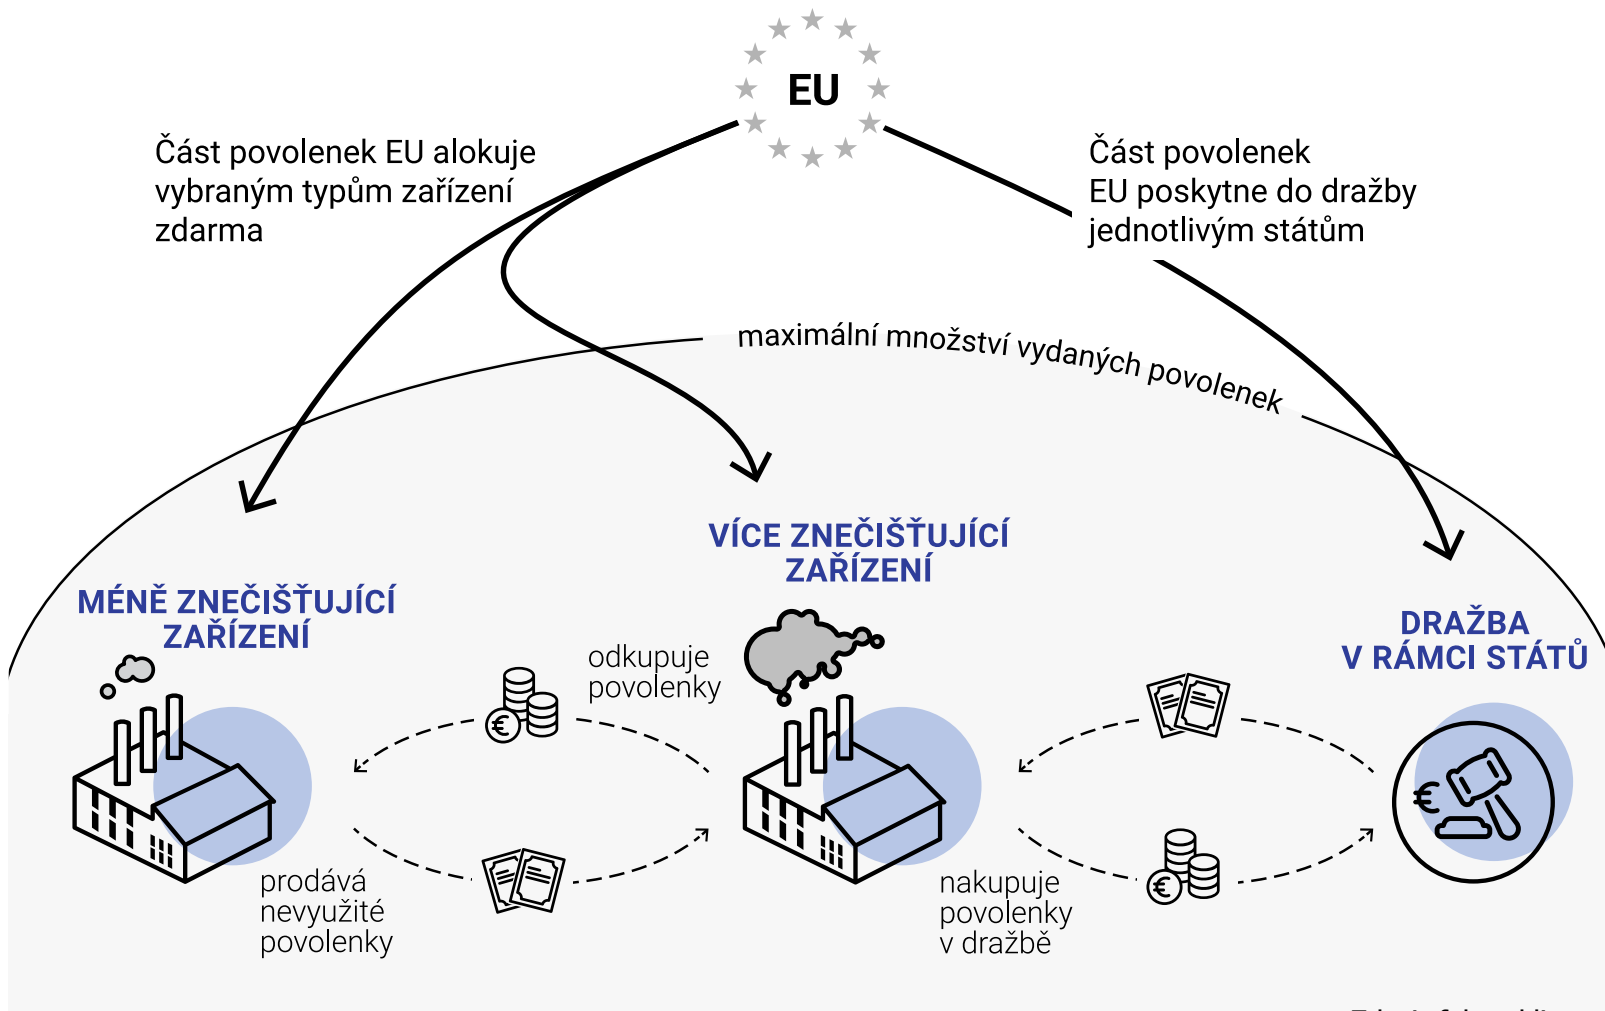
EU

Část povolenek EU alokuje vybraným typům zařízení zdarma

Část povolenek EU poskytne do dražby jednotlivým státům

maximální množství vydaných povolenek

VÍCE ZNEČIŠŤUJÍCÍ ZAŘÍZENÍ

MÉNĚ ZNEČIŠŤUJÍCÍ ZAŘÍZENÍ

DRAŽBA V RÁMCI STÁTŮ

odkupuje povolenky

€

prodává nevyužité povolenky

€

nakupuje povolenky v dražbě

€

€

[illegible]